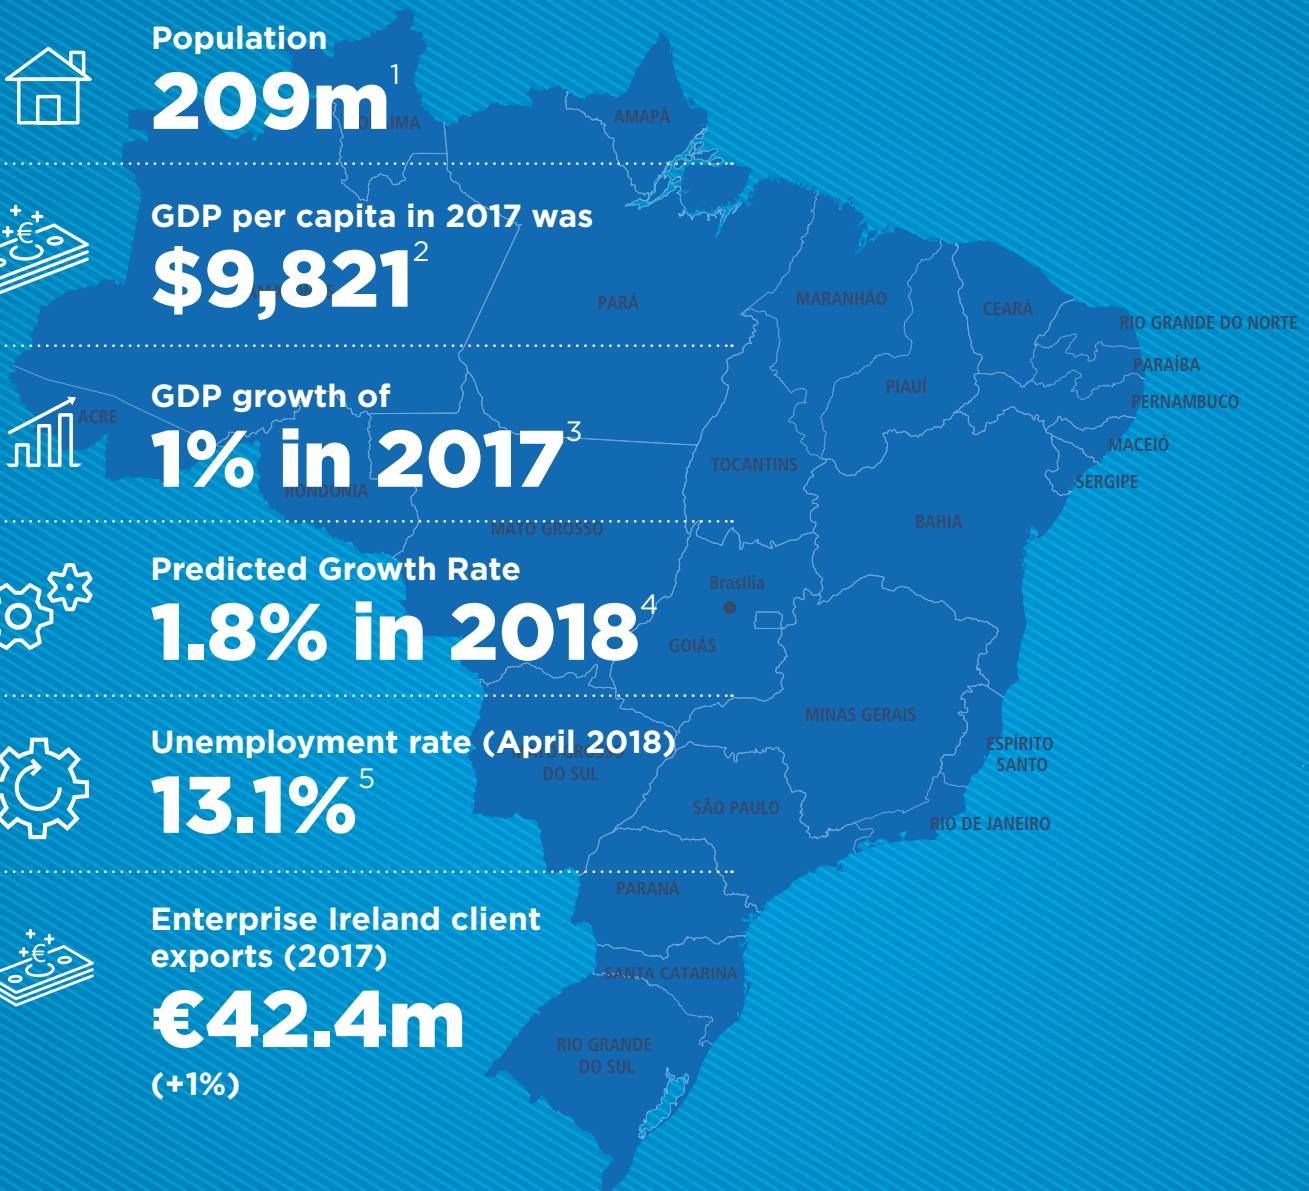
Population
209m$^{1}$

GDP per capita in 2017 was
\$9,821$^{2}$

GDP growth of
1% in 2017$^{3}$

Predicted Growth Rate
1.8% in 2018$^{4}$

Unemployment rate (April 2018)
13.1%$^{5}$

Enterprise Ireland client exports (2017)
€42.4m
(+1%)

AMAPÁ
PARÁ
MARANHÃO
CEARÁ
RIO GRANDE DO NORTE
PARAÍBA
PERNAMBUCO
MACEIÓ
SERGIPE
PIAUÍ
ACRE
TOCANTINS
RONDONIA
MATO GROSSO
BAHIA
Brasília
GOIÁS
MINAS GERAIS
ESPÍRITO SANTO
DO SUL
SÃO PAULO
RIO DE JANEIRO
PARANÁ
SANTA CATARINA
RIO GRANDE DO SUL